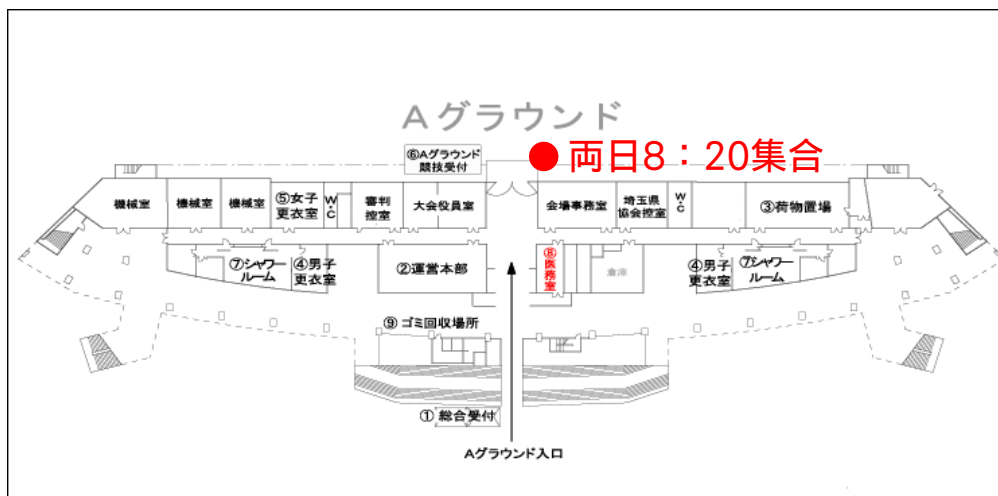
Aグラウンド

⑥Aグラウンド 競技受付

● 両日8：20集合

機械室

機械室

機械室

⑤女子 更衣室

W C

審判 控室

大会役員室

会場事務室

埼玉県 協会控室

W C

③荷物置場

⑦シャワー ルーム

④男子 更衣室

②運営本部

⑧医務室

倉庫

④男子 更衣室

⑦シャワー ルーム

⑨ゴミ回収場所

① 総合受付

Aグラウンド入口